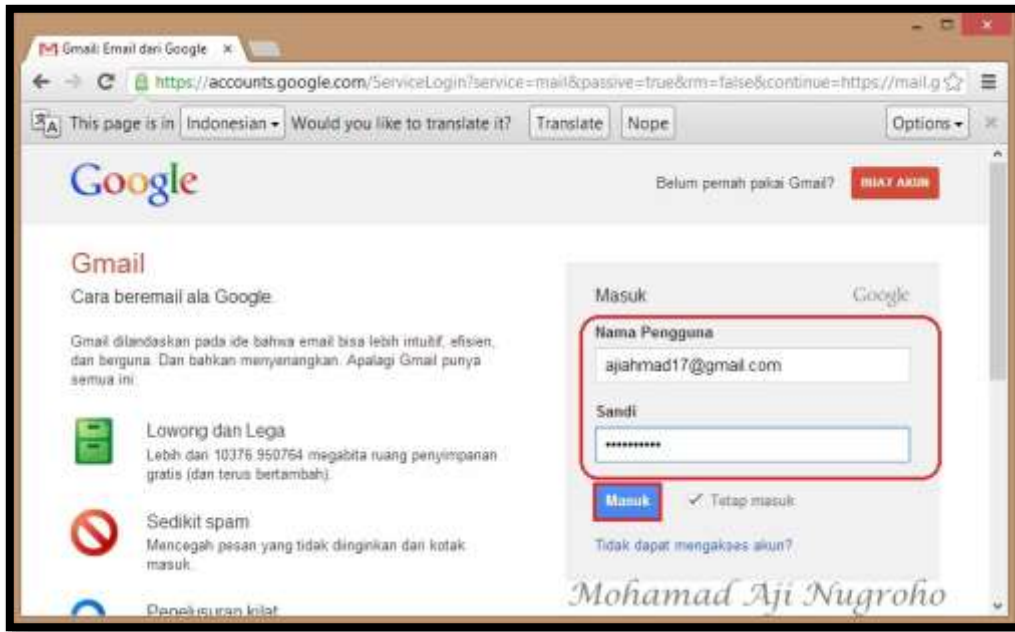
Gmail: Email dari Google ×

https://accounts.google.com/ServiceLogin?service=mail&passive=true&rm=false&continue=https://mail.g

This page is in Indonesian ▾ Would you like to translate it? Translate Nope Options ▾

Google

Belum pernah pakai Gmail? BUAT AKUN

Gmail

Cara beremail ala Google.

Gmail dilandaskan pada ide bahwa email bisa lebih intuitif, efisien, dan berguna. Dan bahkan menyenangkan. Apalagi Gmail punya semua ini:

Lowong dan Lega

Lebih dari 10376.950764 megabita ruang penyimpanan gratis (dan terus bertambah).

Sedikit spam

Mencegah pesan yang tidak diinginkan dari kotak masuk.

Penelusuran kilat

Masuk Google

Nama Pengguna

ajiahmad17@gmail.com

Sandi

••••••••••

Masuk ✓ Tetap masuk

Tidak dapat mengakses akun?

Mohamad Aji Nugroho